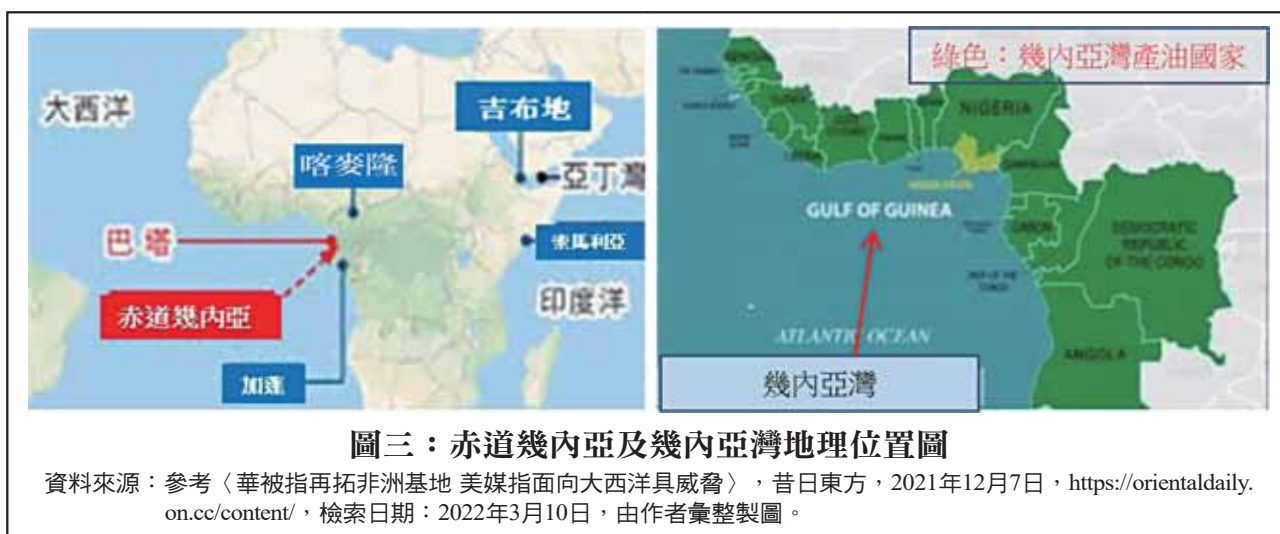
大西洋

吉布地

喀麥隆

亞丁灣

巴塔

索馬利亞

赤道幾內亞

印度洋

加蓬

綠色：幾內亞灣產油國家

NIGERIA

GULF OF GUINEA

DEMOCRATIC REPUBLIC OF THE CONGO

ATLANTIC OCEAN

ANGOLA

幾內亞灣

圖三：赤道幾內亞及幾內亞灣地理位置圖

資料來源：參考〈華被指再拓非洲基地 美媒指面向大西洋具威脅〉，昔日東方，2021年12月7日，https://orientaldaily.on.cc/content/，檢索日期：2022年3月10日，由作者彙整製圖。